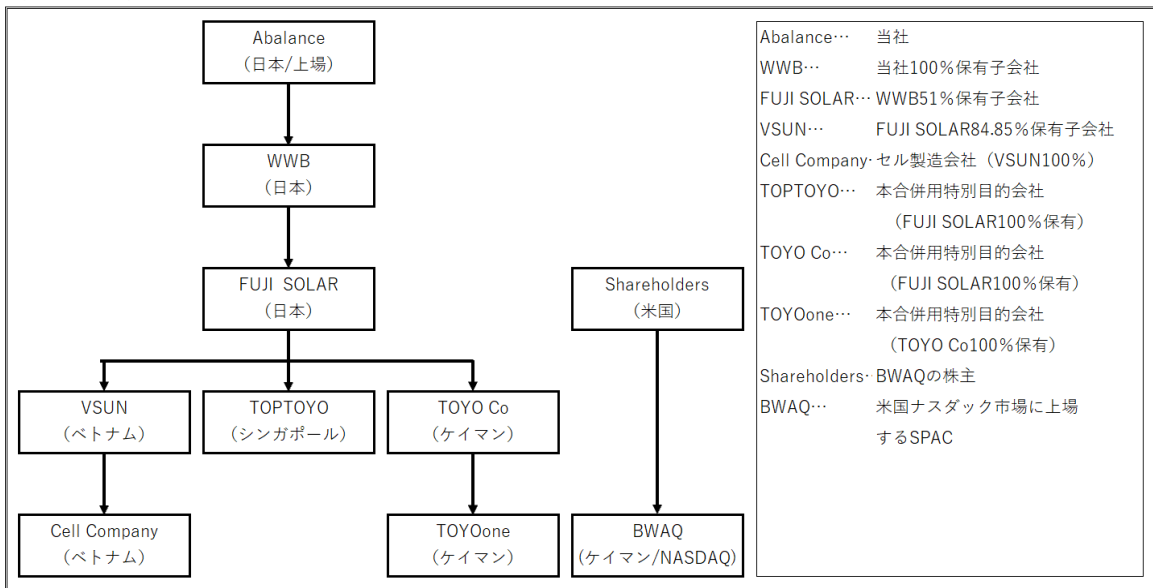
Abalance
（日本/上場）

WWB
（日本）

FUJI SOLAR
（日本）

VSUN
（ベトナム）

TOPTOYO
（シンガポール）

TOYO Co
（ケイマン）

Cell Company
（ベトナム）

TOYOone
（ケイマン）

Shareholders
（米国）

BWAQ
（ケイマン/NASDAQ）

Abalance… 当社
WWB… 当社100%保有子会社
FUJI SOLAR… WWB51%保有子会社
VSUN… FUJI SOLAR84.85%保有子会社
Cell Company･セル製造会社（VSUN100%）
TOPTOYO… 本合併用特別目的会社（FUJI SOLAR100%保有）
TOYO Co… 本合併用特別目的会社（FUJI SOLAR100%保有）
TOYOone… 本合併用特別目的会社（TOYO Co100%保有）
Shareholders･ BWAQの株主
BWAQ… 米国ナスダック市場に上場するSPAC